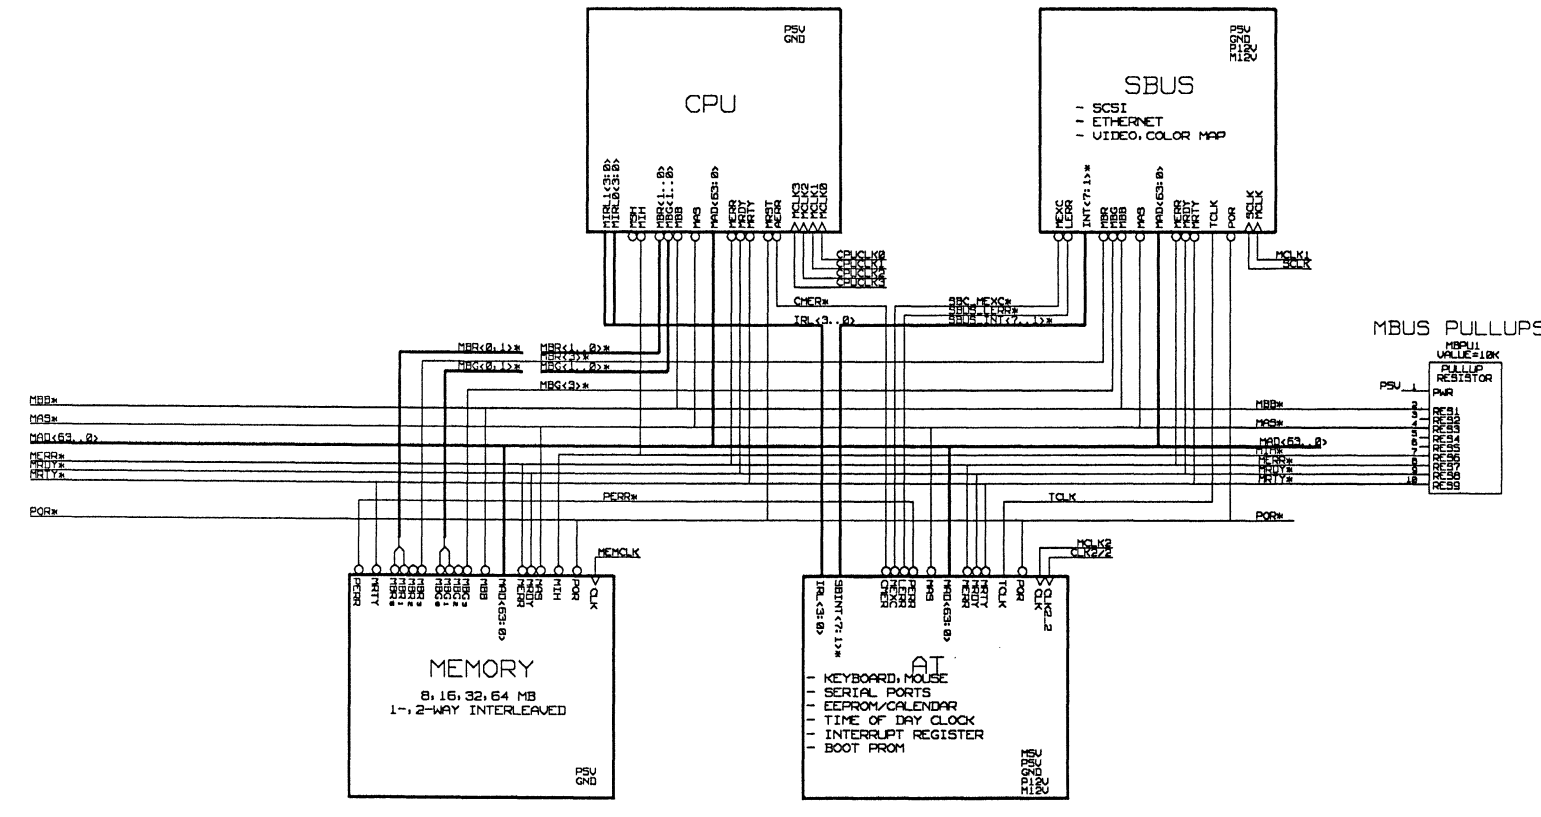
PSV
GND

CPU

MIRL<3:0>
MIRL0<3:0>
MSH
MIH
MBR<1..0>
MBG<1..0>
MBB
MAS
MAD<63:0>
MERR
MRDY
MRTY
MRST
AERR
MCLK3
MCLK2
MCLK1
MCLK0

CPUCLK0
CPUCLK1
CPUCLK2
CPUCLK3

PSV
GND
P12V
M12V

SBUS

- SCSI
- ETHERNET
- VIDEO, COLOR MAP

MEXC
LERR
INT<7:1>*
MBR
MBG
MBB
MAS
MAD<63:0>
MERR
MRDY
MRTY
TCLK
POR
SCLK
MCLK

MCLK1
SCLK

CMER*
SBC_MEXC*
SBUS_LERR*
SBUS_INT<7..1>*
IRL<3..0>

MBR<0,1>*
MBR<1..0>*
MBR<3>*
MBG<0,1>*
MBG<1..0>*
MBG<3>*

MBB*
MAS*
MAD<63..0>
MERR*
MRDY*
MRTY*
PERR*
POR*
TCLK

MBUS PULLUPS
MBPU1
VALUE=10K
PULLUP RESISTOR
PSV 1
PWR
MBB* 2 RES1
MAS* 3 RES2
4 RES3
MAD<63..0> 5 RES4
MIH* 6 RES5
MERR* 7 RES6
MRDY* 8 RES7
MRTY* 9 RES8
10 RES9
POR*

MEMCLK

PERR
MRTY
MBR0
MBR1
MBR2
MBR3
MBG0
MBG1
MBG2
MBG3
MBB
MAD<63:0>
MERR
MRDY
MAS
MIH
POR
CLK

MEMORY

8, 16, 32, 64 MB
1-, 2-WAY INTERLEAVED

PSV
GND

MCLK2
CLK2/2

IRL<3:0>
SBINT<7:1>*
PERR
LERR
MEXC
CMER
MAS
MAD<63:0>
MERR
MRDY
MRTY
TCLK
POR
CLK
CLK2_2

AT

- KEYBOARD, MOUSE
- SERIAL PORTS
- EEPROM/CALENDAR
- TIME OF DAY CLOCK
- INTERRUPT REGISTER
- BOOT PROM

M5V
P5V
GND
P12V
M12V